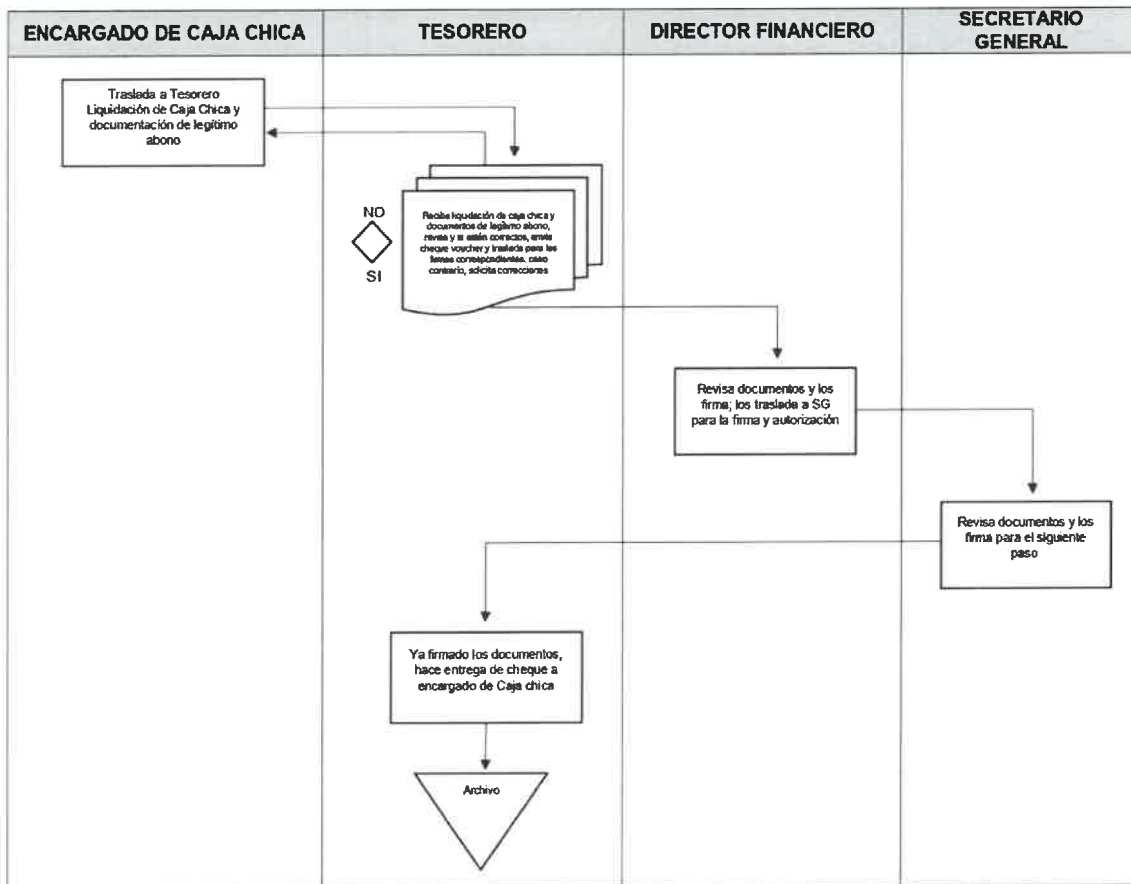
| ENCARGADO DE CAJA CHICA | TESORERO | DIRECTOR FINANCIERO | SECRETARIO GENERAL |
|---|---|---|---|

Traslada a Tesorero Liquidación de Caja Chica y documentación de legítimo abono

NO

SI

Recibe liquidación de caja chica y documentos de legítimo abono, revisa y si están correctos, emite cheque voucher y traslada para las firmas correspondientes, caso contrario, solicita correcciones

Revisa documentos y los firma; los traslada a SG para la firma y autorización

Revisa documentos y los firma para el siguiente paso

Ya firmado los documentos, hace entrega de cheque a encargado de Caja chica

Archivo